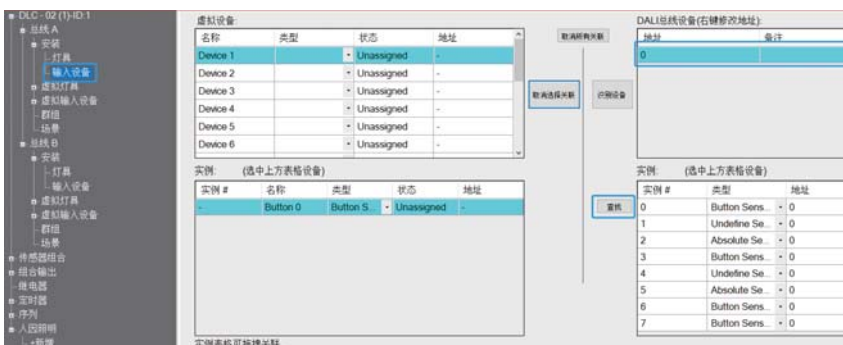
DLC - 02 (1)-ID:1
总线A
安装
灯具
输入设备
虚拟灯具
虚拟输入设备
群组
场景
总线B
安装
灯具
输入设备
虚拟灯具
虚拟输入设备
群组
场景
传感器组合
组合输出
继电器
定时器
序列
人因照明
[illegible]

虚拟设备:

| 名称 | 类型 | 状态 | 地址 |
|---|---|---|---|
| Device 1 | | Unassigned | - |
| Device 2 | | Unassigned | - |
| Device 3 | | Unassigned | - |
| Device 4 | | Unassigned | - |
| Device 5 | | Unassigned | - |
| Device 6 | | Unassigned | - |

实例: (选中上方表格设备)

| 实例 # | 名称 | 类型 | 状态 | 地址 |
|---|---|---|---|---|
| - | Button 0 | Button S... | Unassigned | - |

实例表格可拖拽关联

取消所有关联
取消选择关联
识别设备
重载

DALI总线设备(右键修改地址):

| 地址 | 备注 |
|---|---|
| 0 | |

实例: (选中上方表格设备)

| 实例 # | 类型 | 地址 |
|---|---|---|
| 0 | Button Sens... | 0 |
| 1 | Undefine Se... | 0 |
| 2 | Absolute Se... | 0 |
| 3 | Button Sens... | 0 |
| 4 | Undefine Se... | 0 |
| 5 | Absolute Se... | 0 |
| 6 | Button Sens... | 0 |
| 7 | Button Sens... | 0 |